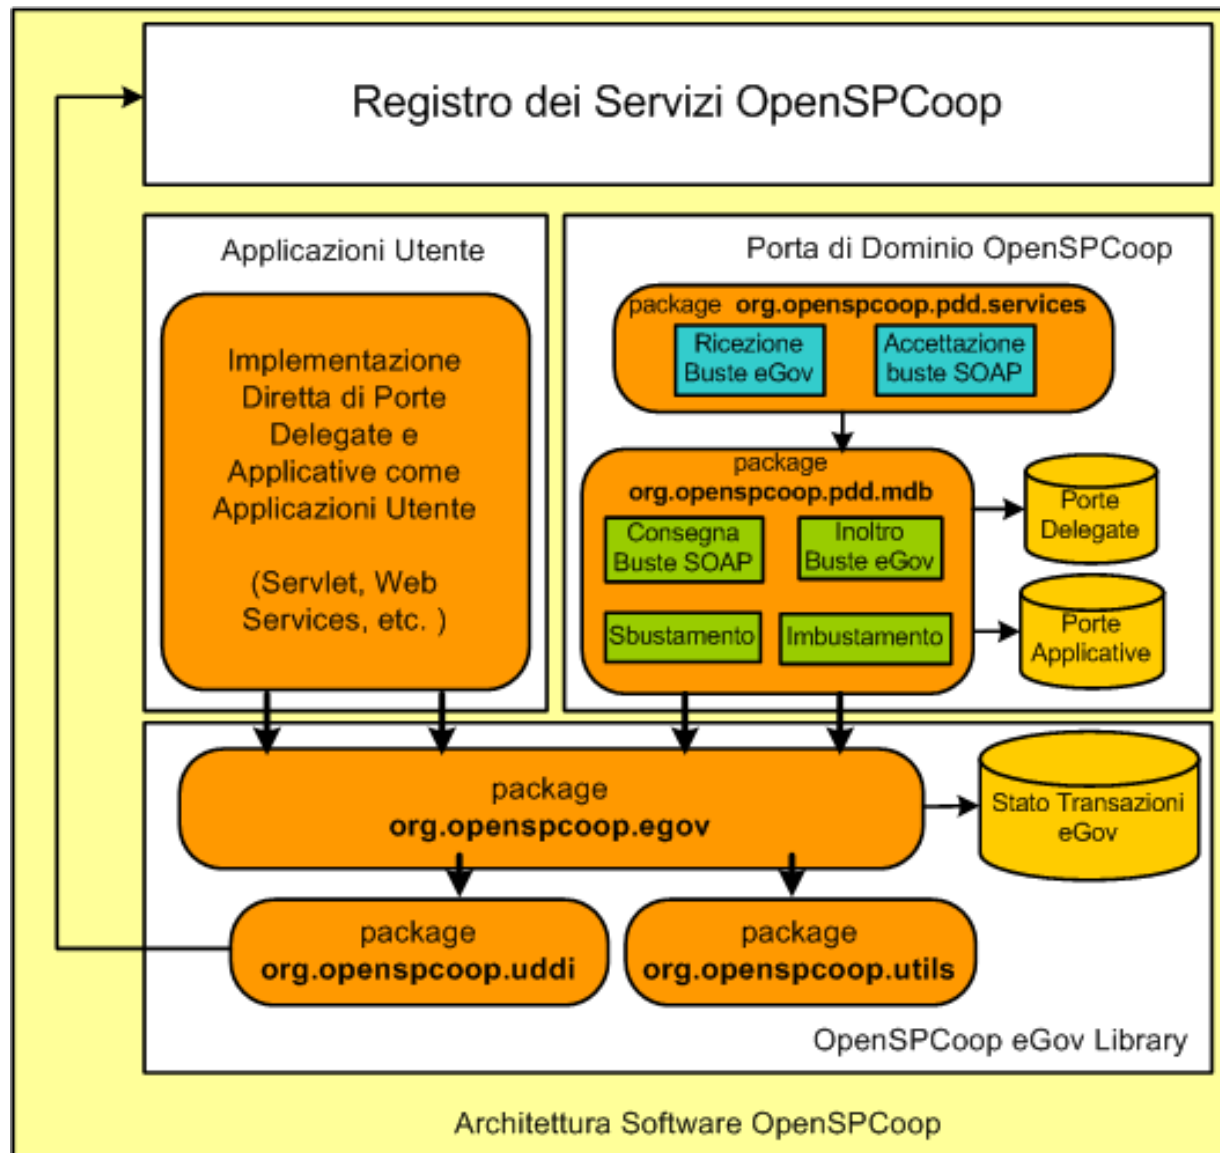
Registro dei Servizi OpenSPCoop

Applicazioni Utente

Implementazione Diretta di Porte Delegate e Applicative come Applicazioni Utente

(Servlet, Web Services, etc. )

Porta di Dominio OpenSPCoop

package **org.openspcoop.pdd.services**

Ricezione Buste eGov

Accettazione buste SOAP

package **org.openspcoop.pdd.mdb**

Consegna Buste SOAP

Inoltro Buste eGov

Sbustamento

Imbustamento

Porte Delegate

Porte Applicative

package **org.openspcoop.egov**

Stato Transazioni eGov

package **org.openspcoop.uddi**

package **org.openspcoop.utils**

OpenSPCoop eGov Library

Architettura Software OpenSPCoop